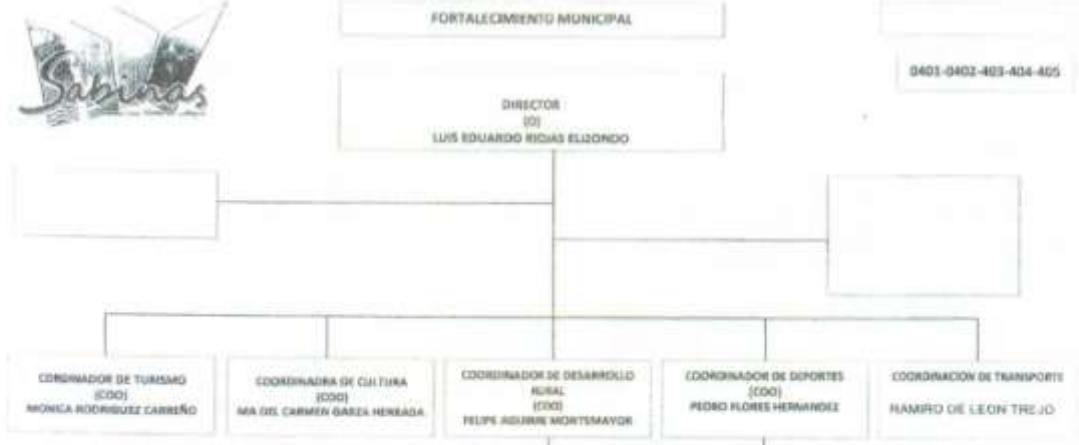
Sabinas

FORTALECIMIENTO MUNICIPAL

0401-0402-403-404-405

DIRECTOR
(D)
LUIS EDUARDO RIOJAS ELIZONDO

CORDINADOR DE TURISMO
(COO)
MONICA RODRIGUEZ CARREÑO

COORDINADRA DE CULTURA
(COO)
MA DEL CARMEN GARZA HERRADA

COORDINADOR DE DESARROLLO RURAL
(COO)
FELIPE AGUIRRE MONTEMAYOR

COORDINADOR DE DEPORTES
(COO)
PEDRO FLORES HERNANDEZ

COORDINACION DE TRANSPORTE
RAMIRO DE LEON TREJO